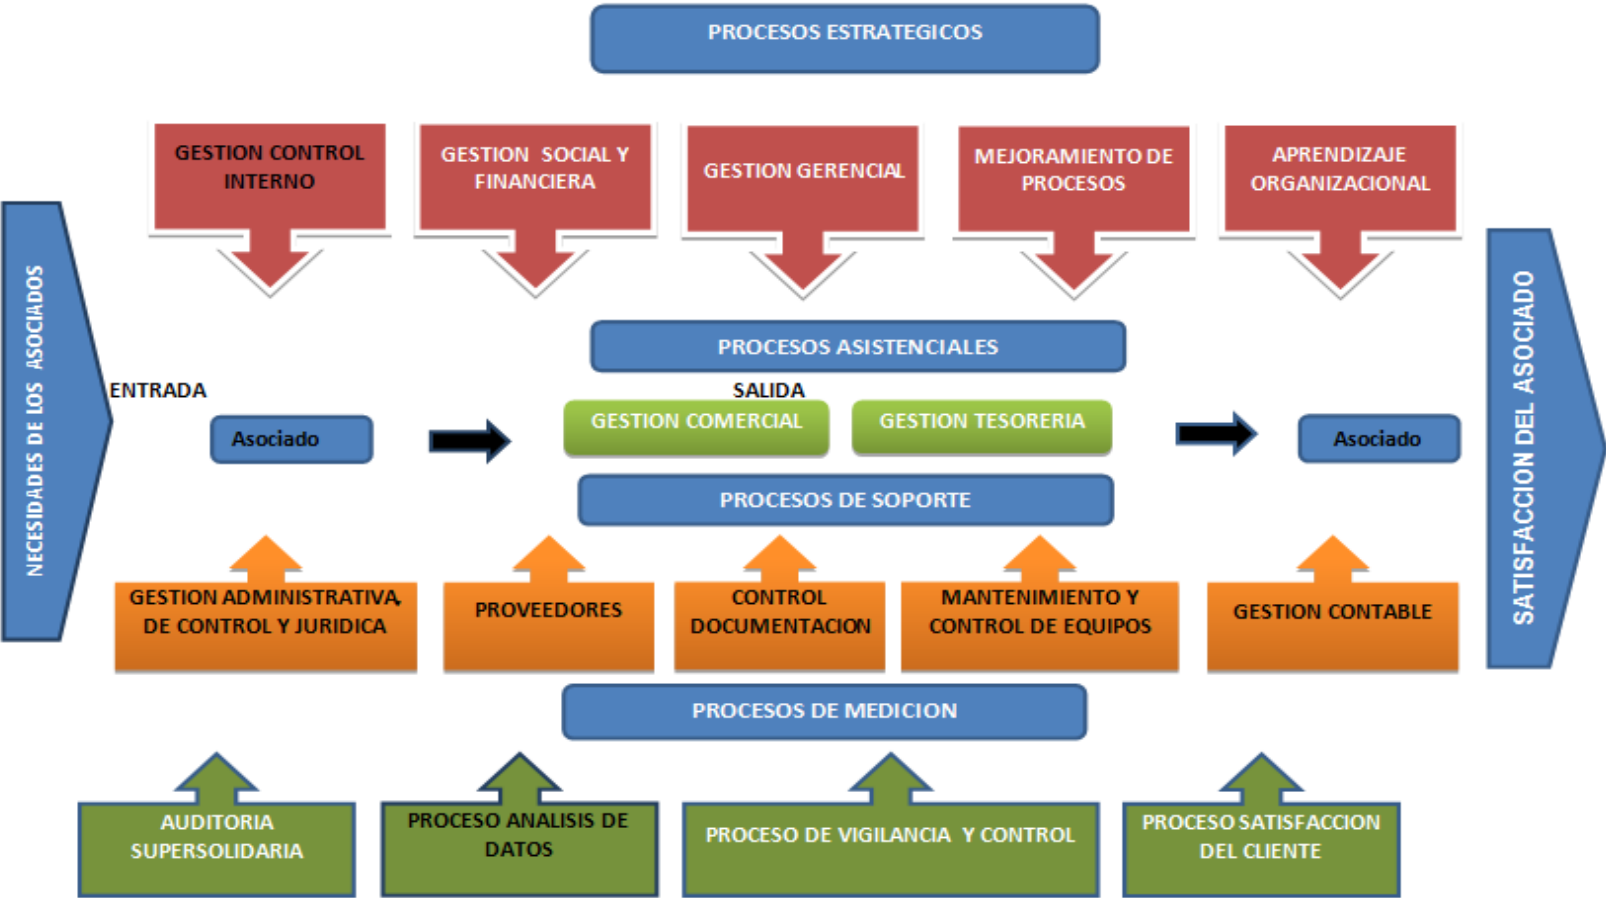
PROCESOS ESTRATEGICOS

GESTION CONTROL INTERNO

GESTION SOCIAL Y FINANCIERA

GESTION GERENCIAL

MEJORAMIENTO DE PROCESOS

APRENDIZAJE ORGANIZACIONAL

NECESIDADES DE LOS ASOCIADOS

PROCESOS ASISTENCIALES

ENTRADA

SALIDA

Asociado

GESTION COMERCIAL

GESTION TESORERIA

Asociado

SATISFACCION DEL ASOCIADO

PROCESOS DE SOPORTE

GESTION ADMINISTRATIVA, DE CONTROL Y JURIDICA

PROVEEDORES

CONTROL DOCUMENTACION

MANTENIMIENTO Y CONTROL DE EQUIPOS

GESTION CONTABLE

PROCESOS DE MEDICION

AUDITORIA SUPERSOLIDARIA

PROCESO ANALISIS DE DATOS

PROCESO DE VIGILANCIA Y CONTROL

PROCESO SATISFACCION DEL CLIENTE